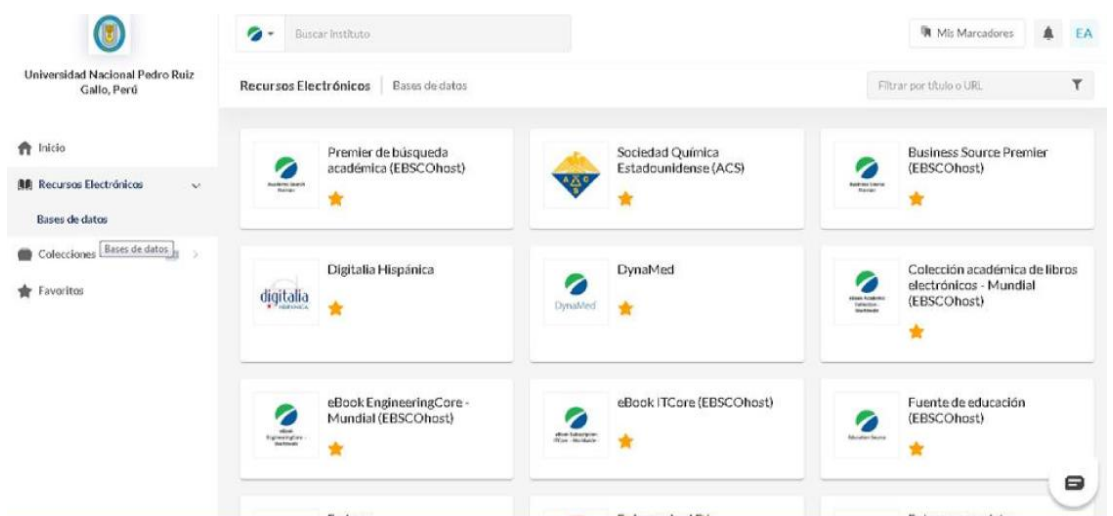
Universidad Nacional Pedro Ruiz Gallo, Perú

Inicio
Recursos Electrónicos
Bases de datos
Colecciones
Bases de datos
Favoritos

Buscar Instituto

Mis Marcadores
EA

Recursos Electrónicos
Bases de datos

Filtrar por título o URL

Premier de búsqueda académica (EBSCOhost)

Sociedad Química Estadounidense (ACS)

Business Source Premier (EBSCOhost)

digitalia HISPÁNICA
Digitalia Hispánica

DynaMed
DynaMed

Colección académica de libros electrónicos - Mundial (EBSCOhost)

eBook EngineeringCore - Mundial (EBSCOhost)

eBook ITCore (EBSCOhost)

Fuente de educación (EBSCOhost)

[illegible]
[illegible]
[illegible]